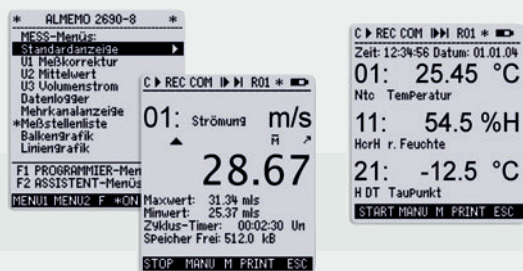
* ALMEMO 2690-8 *
MESS-Menüs:
Standardanzeige ▶
U1 Meßkorrektur
U2 Mittelwert
U3 Volumenstrom
Datenlogger
Mehrkanalanzeige
*Meßstellenliste
Balkengrafik
Liniengrafik
F1 PROGRAMMIER-Men
F2 ASSISTENT-Menüs
MENU1 MENU2 F *ON

C ▶ REC COM ▶▶| R01 *
01: Strömung m/s
M̄
28.67
Maxwert: 31.34 m/s
Minwert: 25.37 m/s
Zyklus-Timer: 00:02:30 Un
Speicher Frei: 512.0 kB
STOP MANU M PRINT ESC

C ▶ REC COM ▶▶| R01 *
Zeit: 12:34:56 Datum: 01.01.04
01: 25.45 °C
Ntc Temperatur
11: 54.5 %H
HorH r. Feuchte
21: -12.5 °C
H DT Taupunkt
START MANU M PRINT ESC